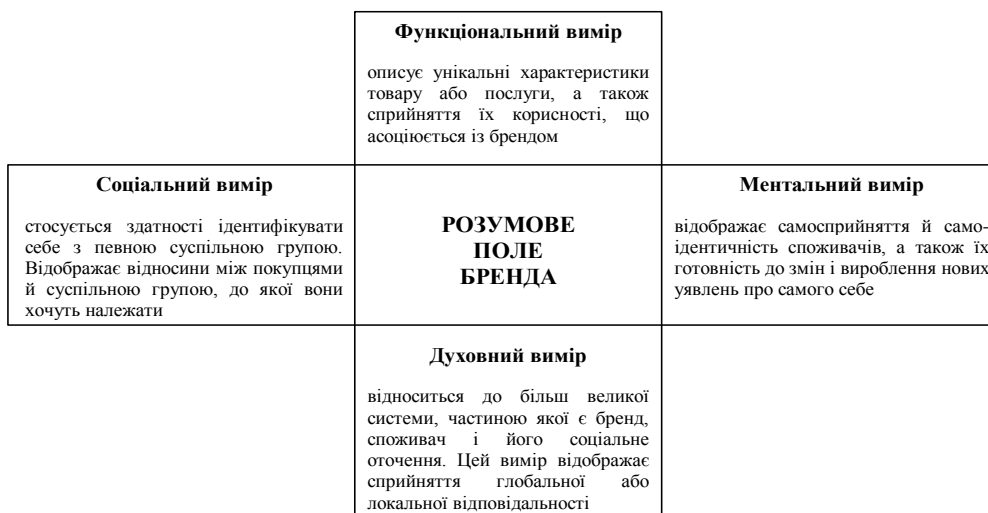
Функціональний вимір

описує унікальні характеристики товару або послуги, а також сприйняття їх корисності, що асоціюється із брендом

Соціальний вимір

стосується здатності ідентифікувати себе з певною суспільною групою. Відображає відносини між покупцями й суспільною групою, до якої вони хочуть належати

РОЗУМОВЕ
ПОЛЕ
БРЕНДА

Ментальний вимір

відображає самосприйняття й самоідентичність споживачів, а також їх готовність до змін і вироблення нових уявлень про самого себе

Духовний вимір

відноситься до більш великої системи, частиною якої є бренд, споживач і його соціальне оточення. Цей вимір відображає сприйняття глобальної або локальної відповідальності